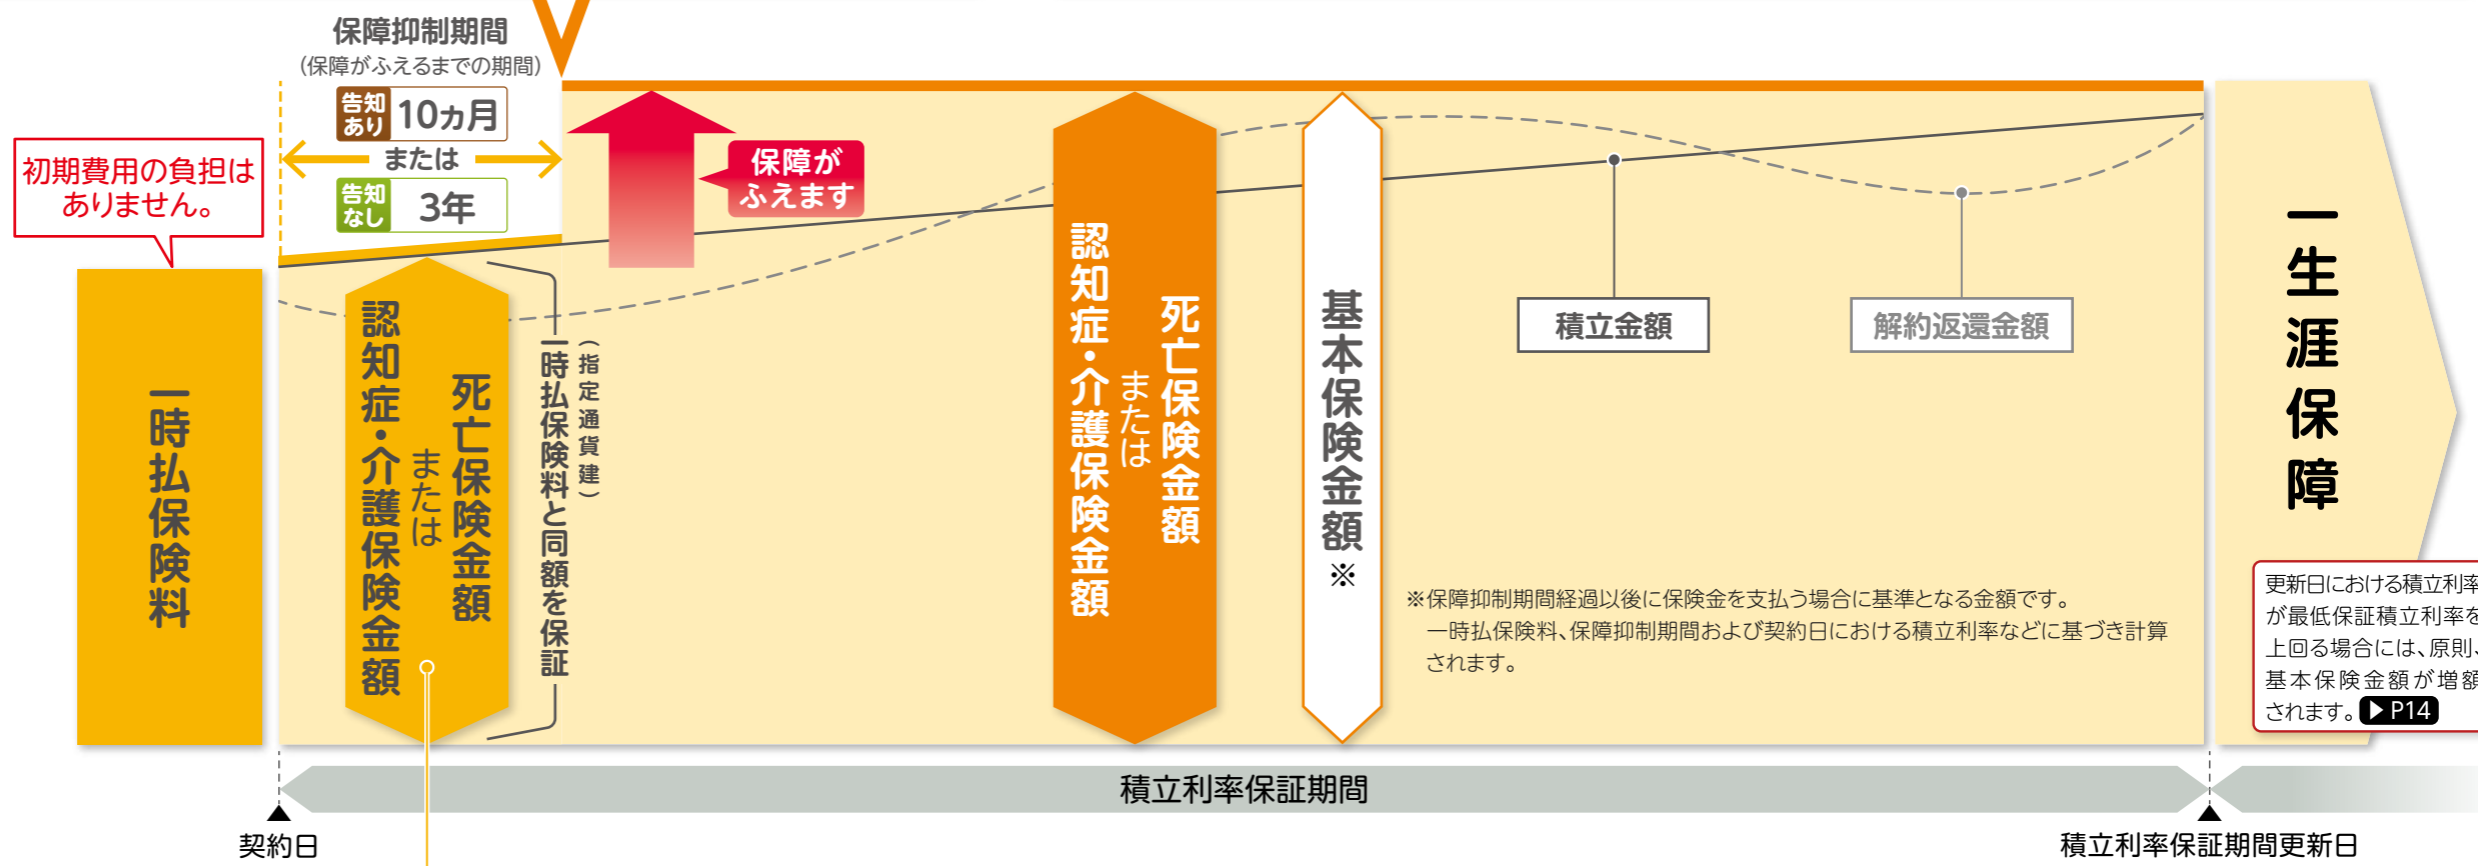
保障抑制期間
（保障がふえるまでの期間）

告知あり 10ヵ月

または

告知なし 3年

初期費用の負担はありません。

一時払保険料

死亡保険金額
または
認知症・介護保険金額

一時払保険料と同額を保証
（指定通貨建）

保障がふえます

死亡保険金額
または
認知症・介護保険金額

基本保険金額※

積立金額

解約返還金額

※保障抑制期間経過以後に保険金を支払う場合に基準となる金額です。
一時払保険料、保障抑制期間および契約日における積立利率などに基づき計算されます。

一生涯保障

更新日における積立利率が最低保証積立利率を上回る場合には、原則、基本保険金額が増額されます。▶P14

積立利率保証期間

契約日

積立利率保証期間更新日